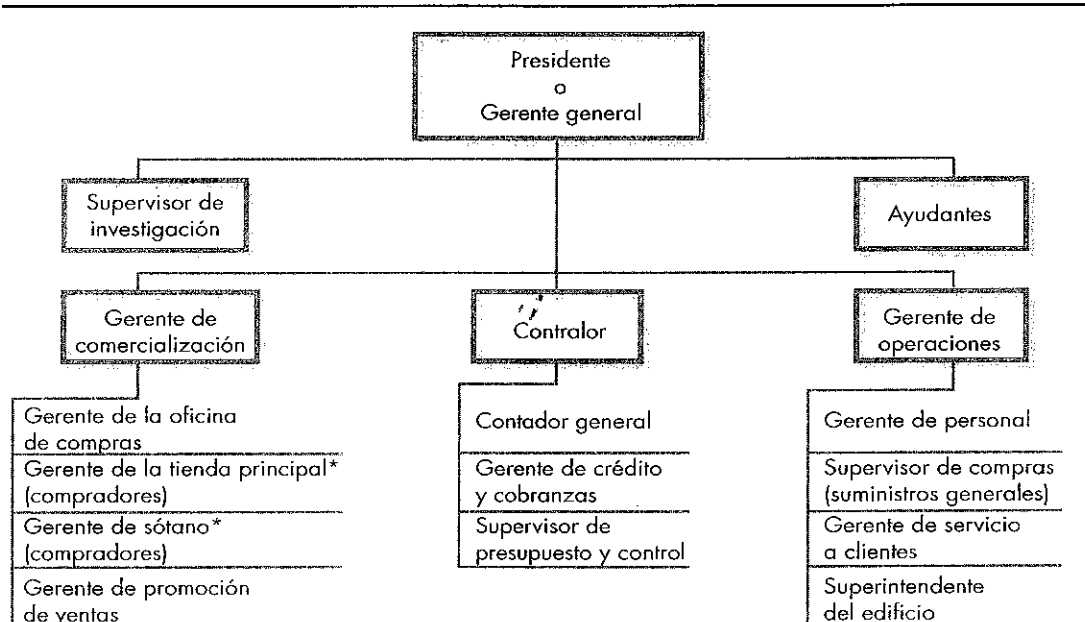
Presidente
o
Gerente general

Supervisor de investigación

Ayudantes

Gerente de comercialización

Contralor

Gerente de operaciones

Gerente de la oficina de compras

Gerente de la tienda principal* (compradores)

Gerente de sótano* (compradores)

Gerente de promoción de ventas

Contador general

Gerente de crédito y cobranzas

Supervisor de presupuesto y control

Gerente de personal

Supervisor de compras (suministros generales)

Gerente de servicio a clientes

Superintendente del edificio